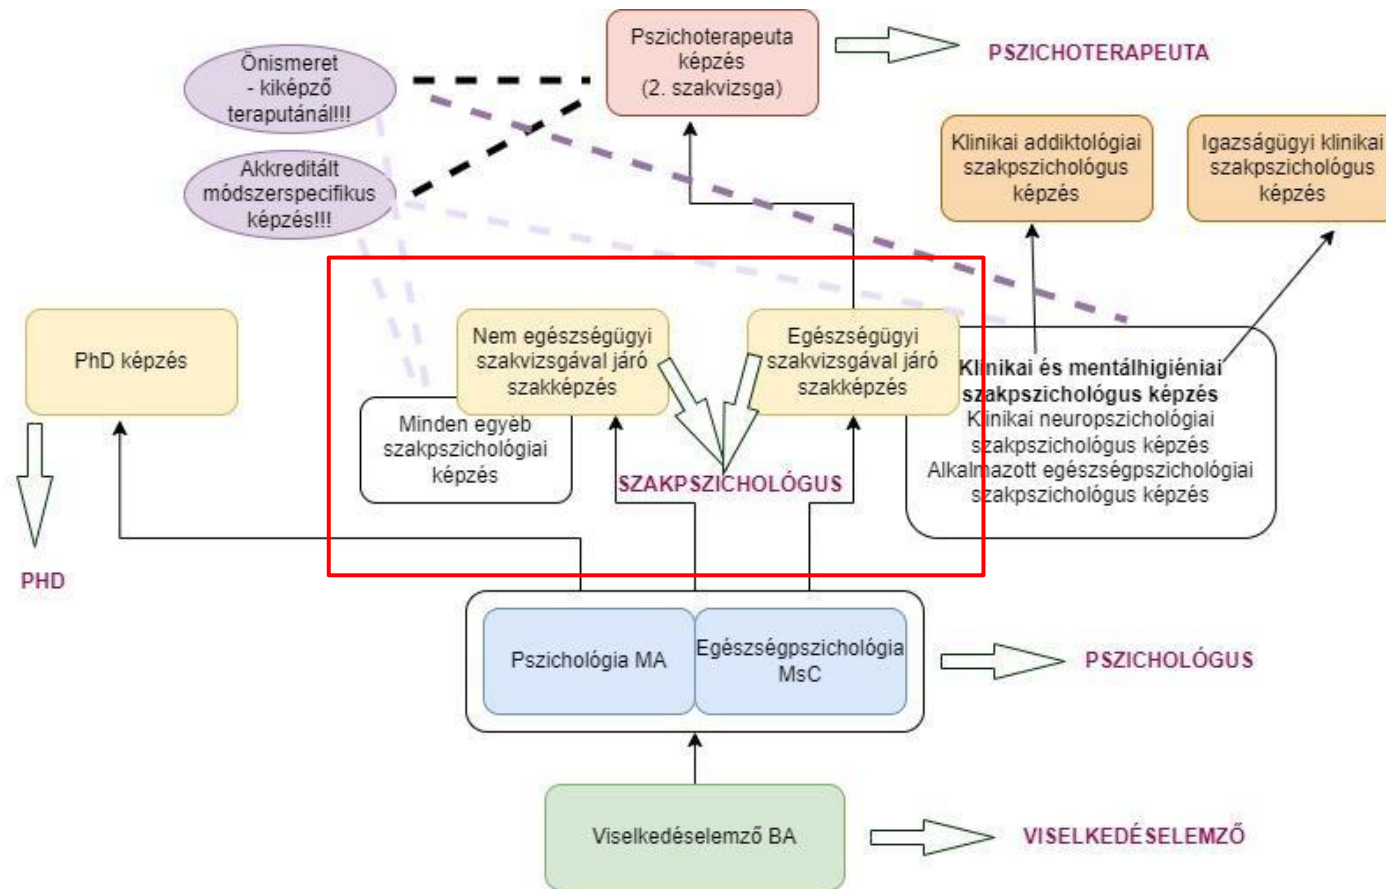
Önismeret - kiképző teraputánál!!!

Akkreditált módszerspecifikus képzés!!!

Pszichoterapeuta képzés (2. szakvizsga)

PSZICHOTERAPEUTA

Klinikai addiktológiai szakpszichológus képzés

Igazságügyi klinikai szakpszichológus képzés

PhD képzés

PHD

Nem egészségügyi szakvizsgával járó szakképzés

Egészségügyi szakvizsgával járó szakképzés

Minden egyéb szakpszichológiai képzés

SZAKPSZICHOLÓGUS

Klinikai és mentálhigiéniai szakpszichológus képzés
Klinikai neuropszichológiai szakpszichológus képzés
Alkalmazott egészségpszichológiai szakpszichológus képzés

Pszichológia MA

Egészségpszichológia MsC

PSZICHOLÓGUS

Viselkedéselemző BA

VISELKEDÉSELEMZŐ